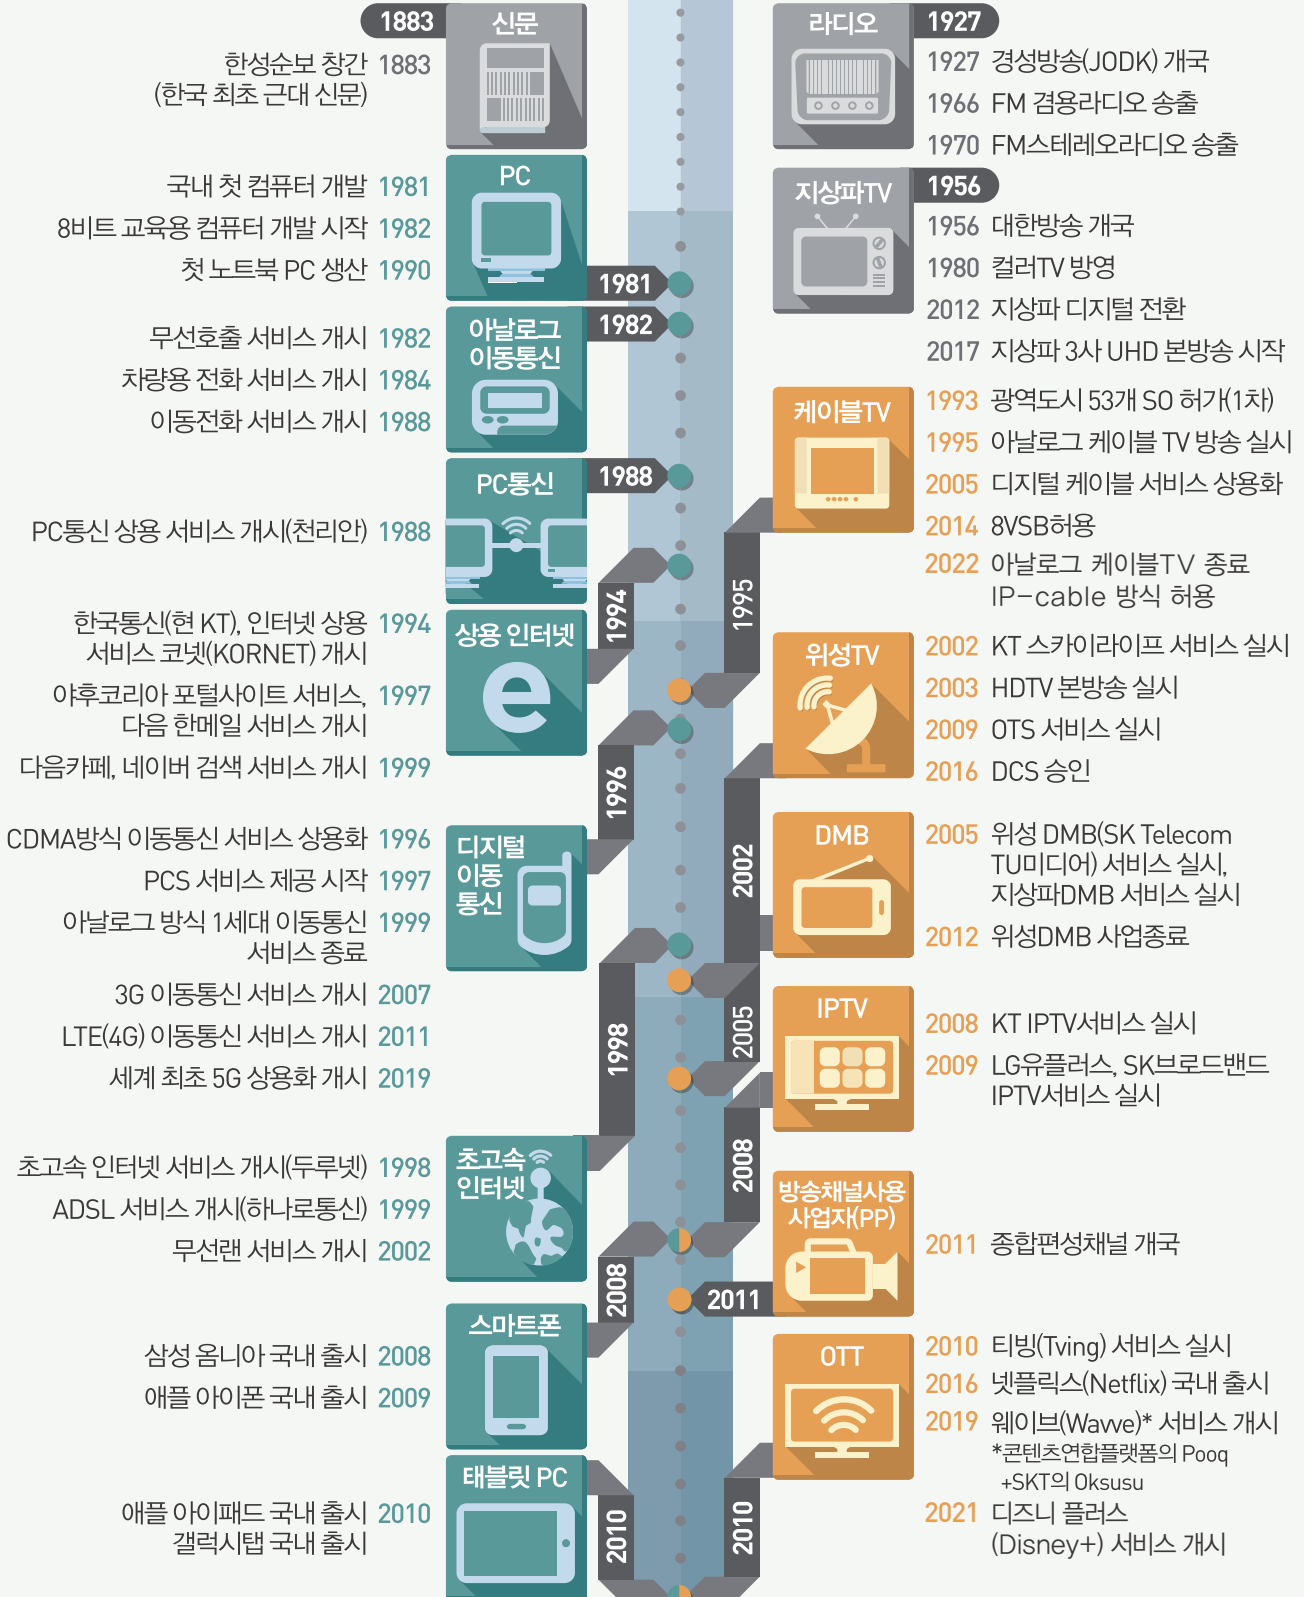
1883 신문
한성순보 창간 1883
(한국 최초 근대 신문)

PC
국내 첫 컴퓨터 개발 1981
8비트 교육용 컴퓨터 개발 시작 1982
첫 노트북 PC 생산 1990

1981
1982
아날로그 이동통신
무선호출 서비스 개시 1982
차량용 전화 서비스 개시 1984
이동전화 서비스 개시 1988

1988
PC통신
PC통신 상용 서비스 개시(천리안) 1988

1994
상용 인터넷
한국통신(현 KT), 인터넷 상용 서비스 코넷(KORNET) 개시 1994
야후코리아 포털사이트 서비스, 다음 한메일 서비스 개시 1997
다음카페, 네이버 검색 서비스 개시 1999

1996
디지털 이동 통신
CDMA방식 이동통신 서비스 상용화 1996
PCS 서비스 제공 시작 1997
아날로그 방식 1세대 이동통신 서비스 종료 1999
3G 이동통신 서비스 개시 2007
LTE(4G) 이동통신 서비스 개시 2011
세계 최초 5G 상용화 개시 2019

1998
초고속 인터넷
초고속 인터넷 서비스 개시(두루넷) 1998
ADSL 서비스 개시(하나로통신) 1999
무선랜 서비스 개시 2002

2008
스마트폰
삼성 옴니아 국내 출시 2008
애플 아이폰 국내 출시 2009

2010
태블릿 PC
애플 아이패드 국내 출시 2010
갤럭시탭 국내 출시

라디오 1927
1927 경성방송(JODK) 개국
1966 FM 겸용라디오 송출
1970 FM스테레오라디오 송출

지상파TV 1956
1956 대한방송 개국
1980 컬러TV 방영
2012 지상파 디지털 전환
2017 지상파 3사 UHD 본방송 시작

1995
케이블TV
1993 광역도시 53개 SO 허가(1차)
1995 아날로그 케이블 TV 방송 실시
2005 디지털 케이블 서비스 상용화
2014 8VSB허용
2022 아날로그 케이블TV 종료 IP-cable 방식 허용

2002
위성TV
2002 KT 스카이라이프 서비스 실시
2003 HDTV 본방송 실시
2009 OTS 서비스 실시
2016 DCS 승인

2005
DMB
2005 위성 DMB(SK Telecom TU미디어) 서비스 실시, 지상파DMB 서비스 실시
2012 위성DMB 사업종료

2008
IPTV
2008 KT IPTV서비스 실시
2009 LG유플러스, SK브로드밴드 IPTV서비스 실시

2011
방송채널사용 사업자(PP)
2011 종합편성채널 개국

2010
OTT
2010 티빙(Tving) 서비스 실시
2016 넷플릭스(Netflix) 국내 출시
2019 웨이브(Wavve)* 서비스 개시
*콘텐츠연합플랫폼의 Pooq +SKT의 Oksusu
2021 디즈니 플러스 (Disney+) 서비스 개시